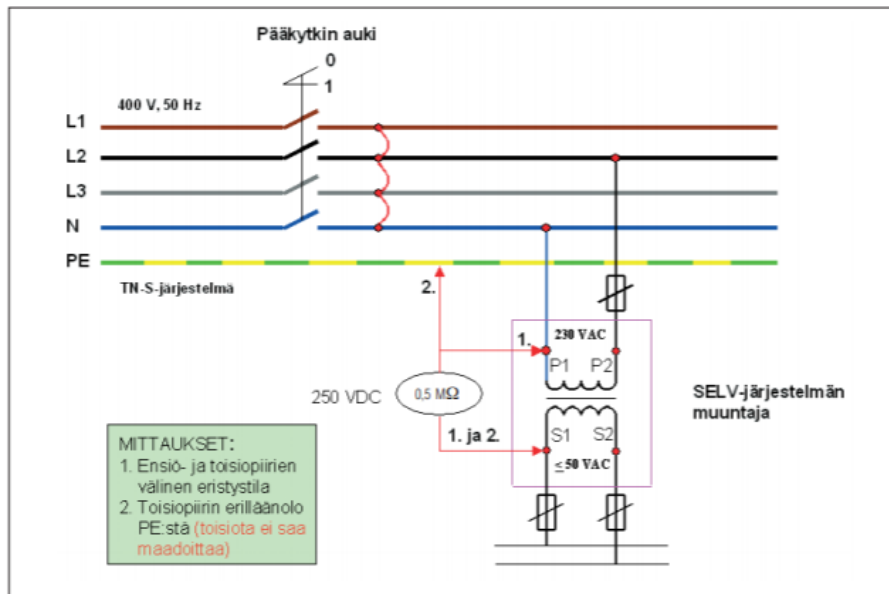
Pääkytkin auki

0

1

400 V, 50 Hz

L1

L2

L3

N

PE

TN-S-järjestelmä

2.

1.

230 VAC

P1 P2

250 VDC

0,5 MΩ

SELV-järjestelmän muuntaja

1. ja 2.

S1 S2

≤ 50 VAC

MITTAUKSET:
1. Ensiö- ja toisiopiirien välinen eristystila
2. Toisiopiirin erilläänolo PE:stä (toisiota ei saa maadoittaa)